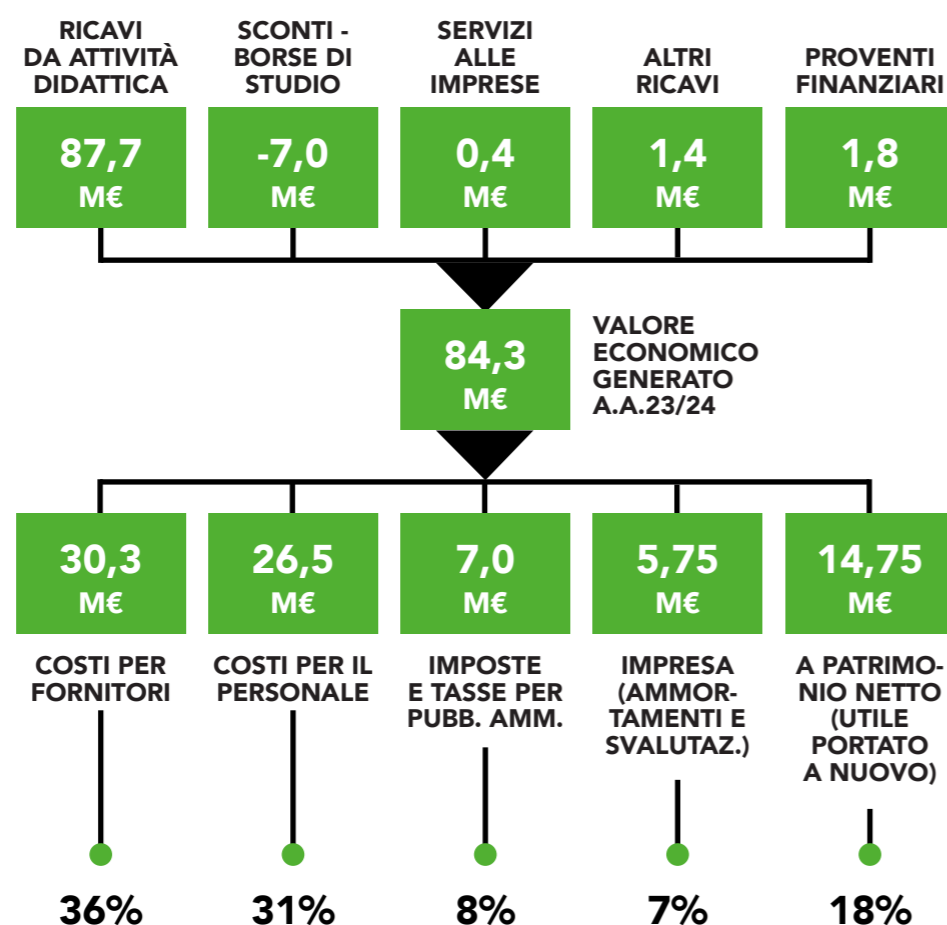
RICAVI DA ATTIVITÀ DIDATTICA

87,7 M€

SCONTI - BORSE DI STUDIO

-7,0 M€

SERVIZI ALLE IMPRESE

0,4 M€

ALTRI RICAVI

1,4 M€

PROVENTI FINANZIARI

1,8 M€

84,3 M€

VALORE ECONOMICO GENERATO A.A.23/24

30,3 M€

COSTI PER FORNITORI

36%

26,5 M€

COSTI PER IL PERSONALE

31%

7,0 M€

IMPOSTE E TASSE PER PUBB. AMM.

8%

5,75 M€

IMPRESA (AMMORTAMENTI E SVALUTAZ.)

7%

14,75 M€

A PATRIMONIO NETTO (UTILE PORTATO A NUOVO)

18%